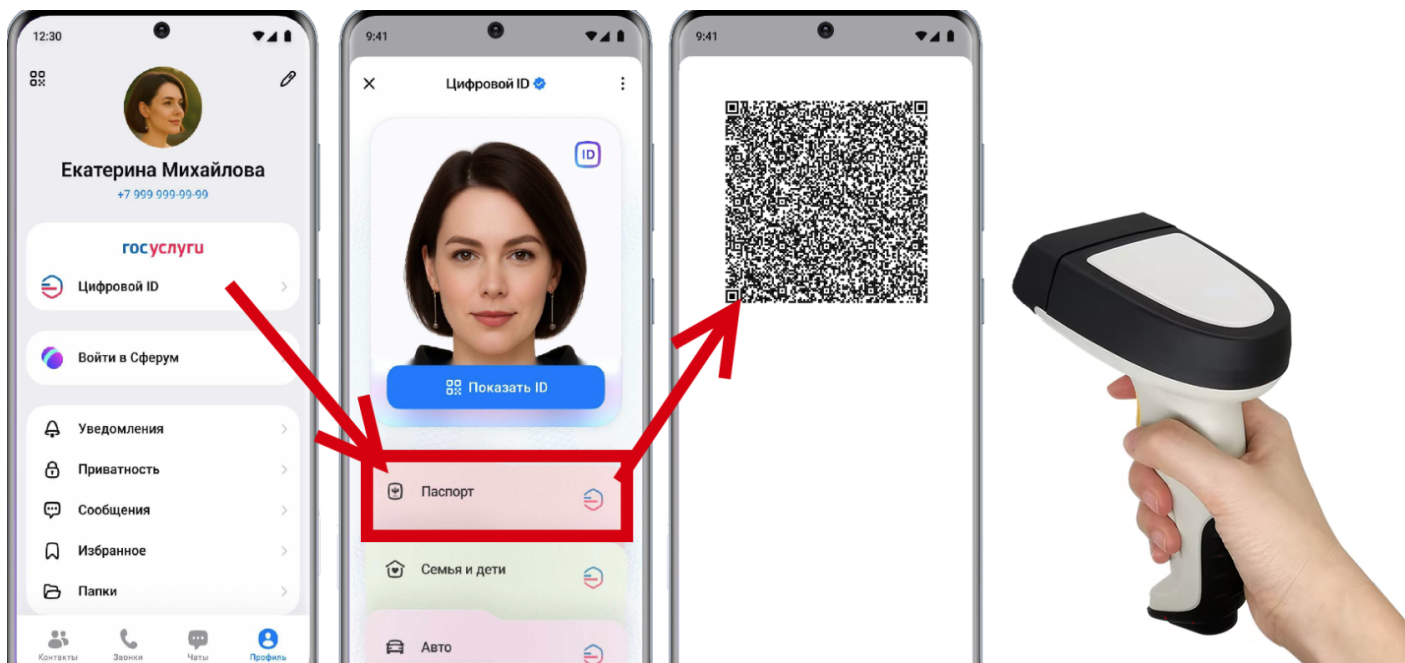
12:30

Екатерина Михайлова
+7 999 999-99-99

госуслуги
Цифровой ID

Войти в Сферум

Уведомления
Приватность
Сообщения
Избранное
Папки

Контакты Звонки Чаты Профиль

9:41

Цифровой ID

ID

Показать ID

Паспорт

Семья и дети

Авто

9:41